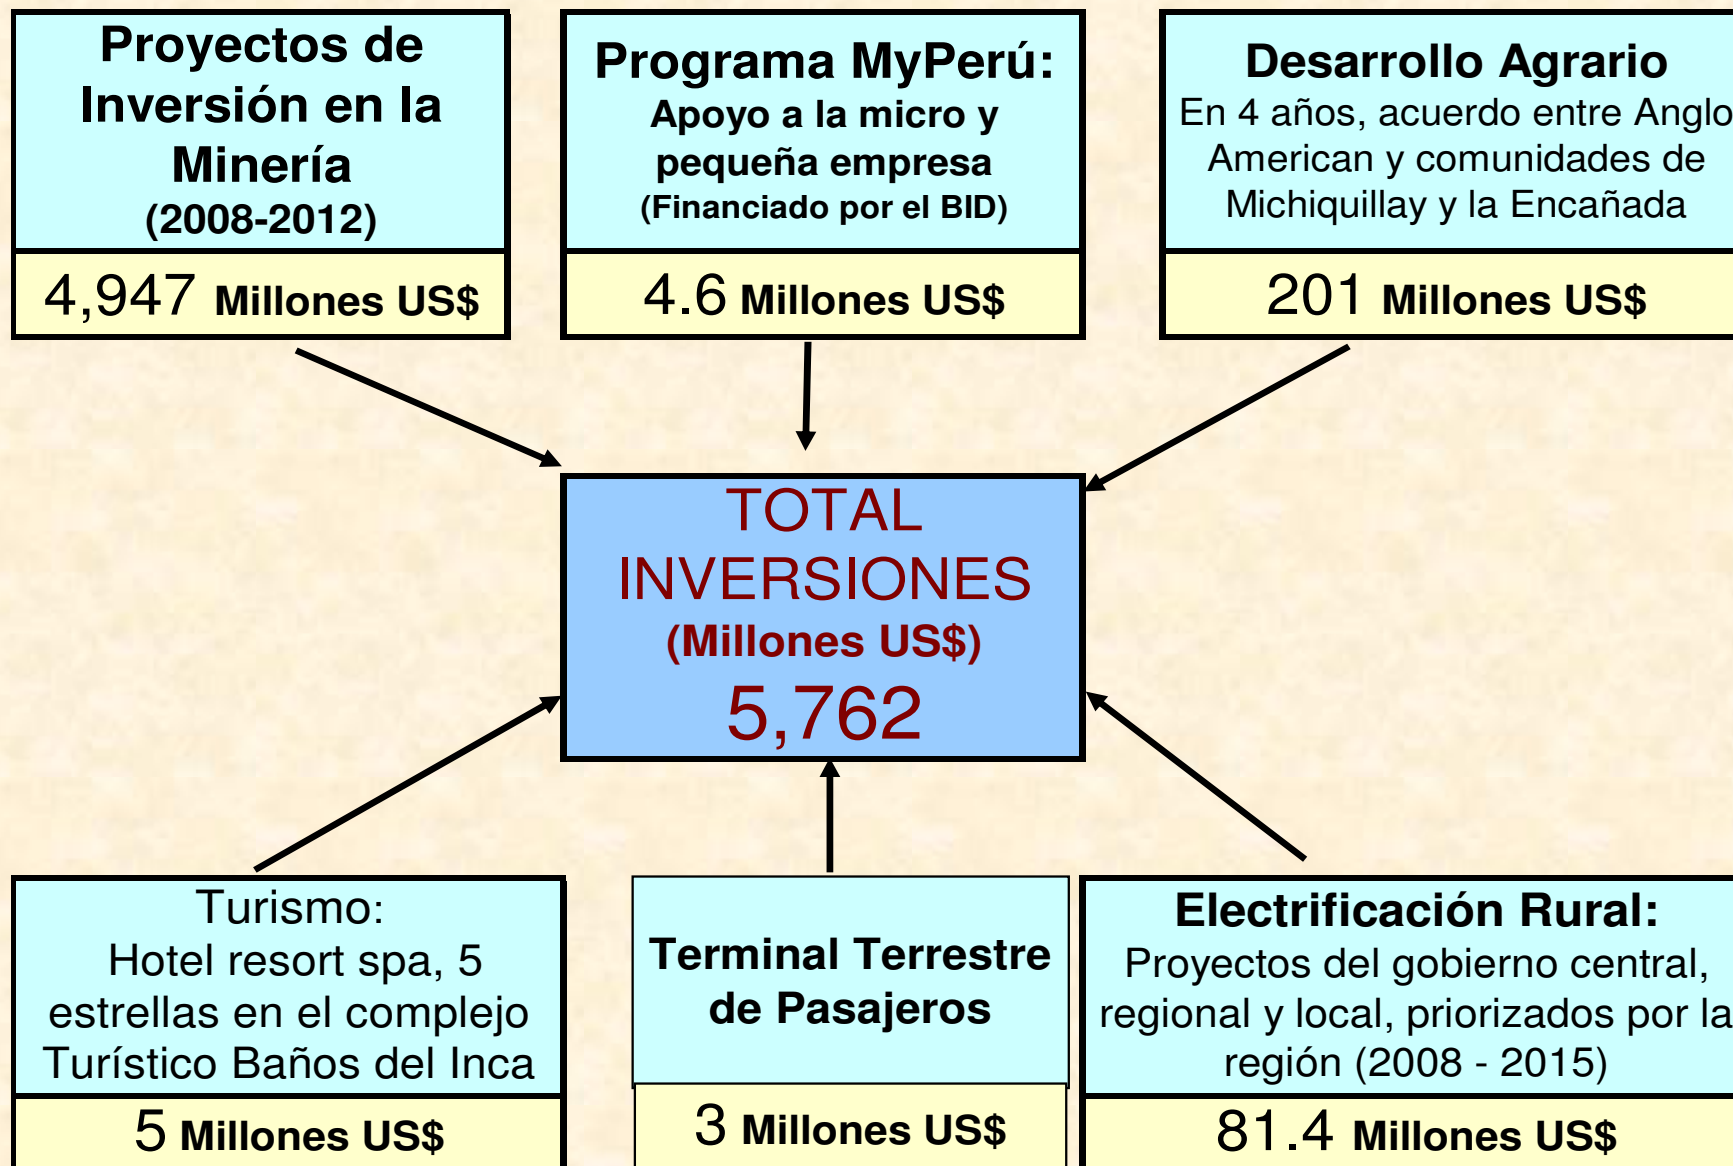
Proyectos de Inversión en la Minería (2008-2012)

4,947 Millones US$

Programa MyPerú: Apoyo a la micro y pequeña empresa (Financiado por el BID)

4.6 Millones US$

Desarrollo Agrario
En 4 años, acuerdo entre Anglo American y comunidades de Michiquillay y la Encañada

201 Millones US$

TOTAL INVERSIONES (Millones US$)
5,762

Turismo:
Hotel resort spa, 5 estrellas en el complejo Turístico Baños del Inca

5 Millones US$

Terminal Terrestre de Pasajeros

3 Millones US$

Electrificación Rural:
Proyectos del gobierno central, regional y local, priorizados por la región (2008 - 2015)

81.4 Millones US$